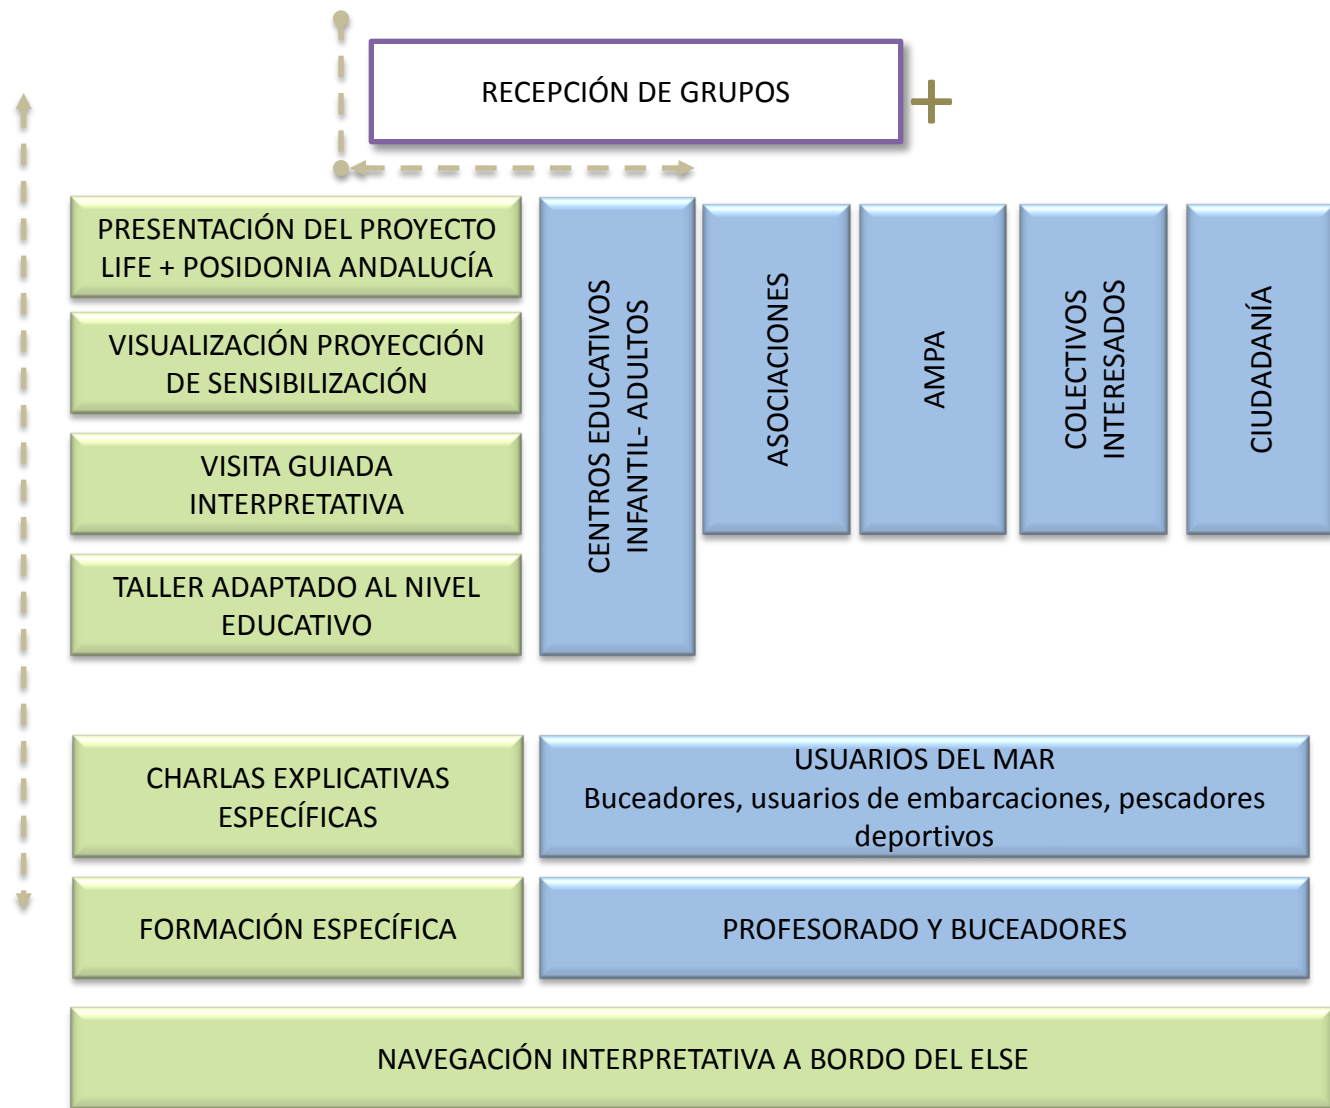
RECEPCIÓN DE GRUPOS

+

PRESENTACIÓN DEL PROYECTO LIFE + POSIDONIA ANDALUCÍA

VISUALIZACIÓN PROYECCIÓN DE SENSIBILIZACIÓN

VISITA GUIADA INTERPRETATIVA

TALLER ADAPTADO AL NIVEL EDUCATIVO

CENTROS EDUCATIVOS INFANTIL- ADULTOS

ASOCIACIONES

AMPA

COLECTIVOS INTERESADOS

CIUDADANÍA

CHARLAS EXPLICATIVAS ESPECÍFICAS

USUARIOS DEL MAR
Buceadores, usuarios de embarcaciones, pescadores deportivos

FORMACIÓN ESPECÍFICA

PROFESORADO Y BUCEADORES

NAVEGACIÓN INTERPRETATIVA A BORDO DEL ELSE